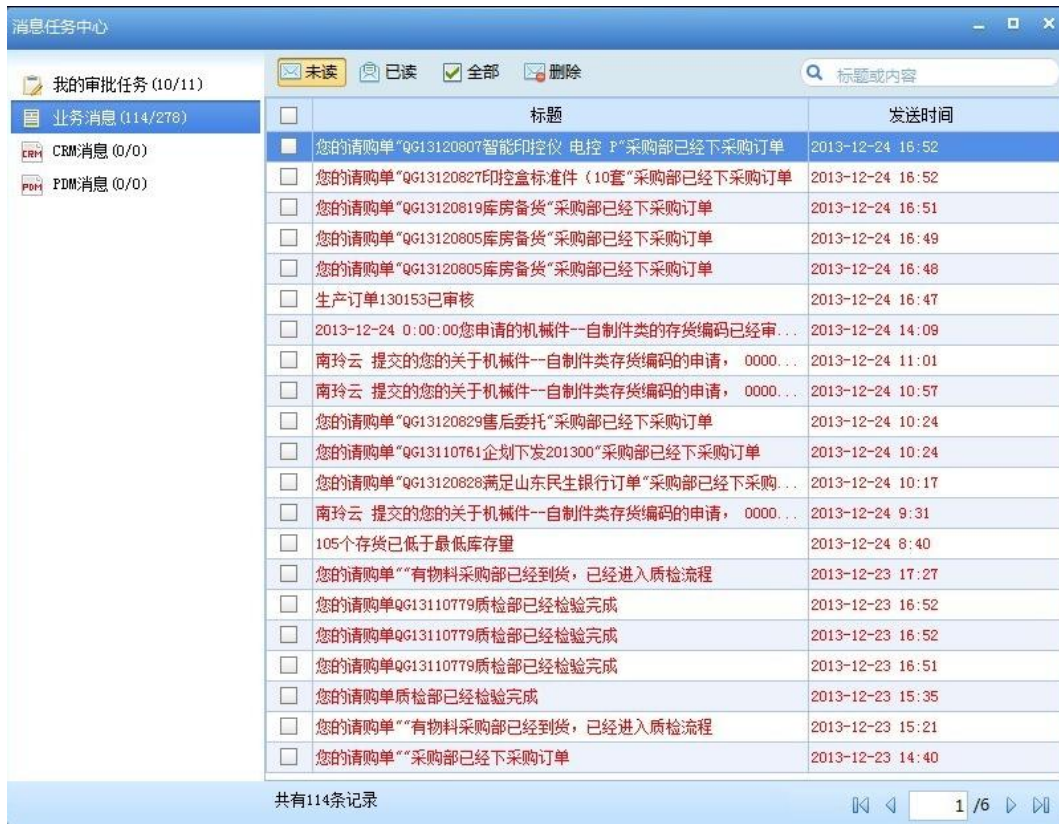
消息任务中心

我的审批任务 (10/11)
业务消息 (114/278)
CRM消息 (0/0)
PDM消息 (0/0)

未读 已读 全部 删除
标题或内容

| | 标题 | 发送时间 |
|---|---|---|
| | 您的请购单"QG13120807智能印控仪 电控 P"采购部已经下采购订单 | 2013-12-24 16:52 |
| | 您的请购单"QG13120827印控盒标准件 (10套"采购部已经下采购订单 | 2013-12-24 16:52 |
| | 您的请购单"QG13120819库房备货"采购部已经下采购订单 | 2013-12-24 16:51 |
| | 您的请购单"QG13120805库房备货"采购部已经下采购订单 | 2013-12-24 16:49 |
| | 您的请购单"QG13120805库房备货"采购部已经下采购订单 | 2013-12-24 16:48 |
| | 生产订单130153已审核 | 2013-12-24 16:47 |
| | 2013-12-24 0:00:00您申请的机械件--自制件类的存货编码已经审... | 2013-12-24 14:09 |
| | 南玲云 提交的您的关于机械件--自制件类存货编码的申请, 0000... | 2013-12-24 11:01 |
| | 南玲云 提交的您的关于机械件--自制件类存货编码的申请, 0000... | 2013-12-24 10:57 |
| | 您的请购单"QG13120829售后委托"采购部已经下采购订单 | 2013-12-24 10:24 |
| | 您的请购单"QG13110761企划下发201300"采购部已经下采购订单 | 2013-12-24 10:24 |
| | 您的请购单"QG13120828满足山东民生银行订单"采购部已经下采购... | 2013-12-24 10:17 |
| | 南玲云 提交的您的关于机械件--自制件类存货编码的申请, 0000... | 2013-12-24 9:31 |
| | 105个存货已低于最低库存量 | 2013-12-24 8:40 |
| | 您的请购单""有物料采购部已经到货, 已经进入质检流程 | 2013-12-23 17:27 |
| | 您的请购单QG13110779质检部已经检验完成 | 2013-12-23 16:52 |
| | 您的请购单QG13110779质检部已经检验完成 | 2013-12-23 16:52 |
| | 您的请购单QG13110779质检部已经检验完成 | 2013-12-23 16:51 |
| | 您的请购单质检部已经检验完成 | 2013-12-23 15:35 |
| | 您的请购单""有物料采购部已经到货, 已经进入质检流程 | 2013-12-23 15:21 |
| | 您的请购单""采购部已经下采购订单 | 2013-12-23 14:40 |

共有114条记录
1 /6